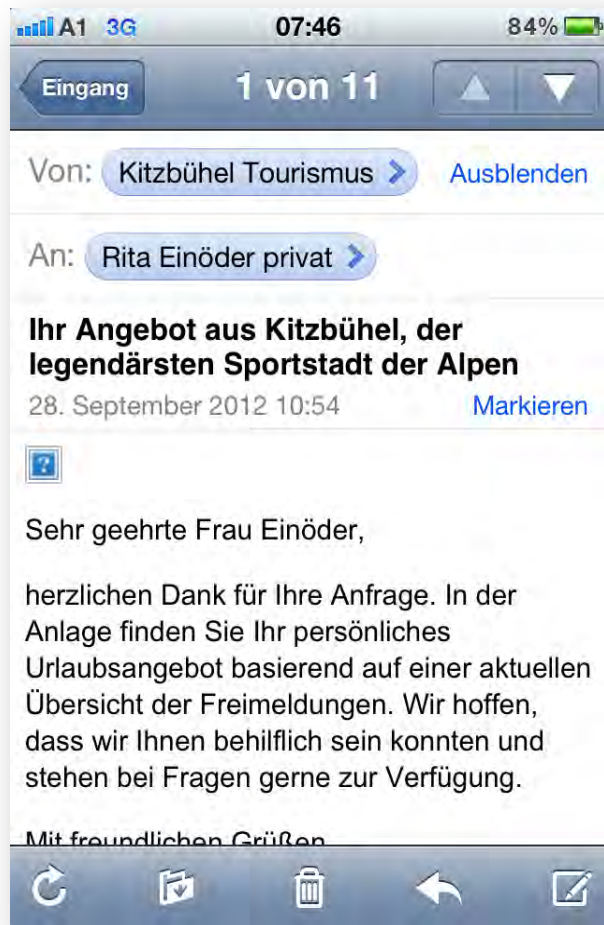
A1 3G 07:46 84%

Eingang 1 von 11

Von: Kitzbühel Tourismus Ausblenden

An: Rita Einöder privat

Ihr Angebot aus Kitzbühel, der legendärsten Sportstadt der Alpen

28. September 2012 10:54 Markieren

?

Sehr geehrte Frau Einöder,

herzlichen Dank für Ihre Anfrage. In der Anlage finden Sie Ihr persönliches Urlaubsangebot basierend auf einer aktuellen Übersicht der Freimeldungen. Wir hoffen, dass wir Ihnen behilflich sein konnten und stehen bei Fragen gerne zur Verfügung.

Mit freundlichen Grüßen